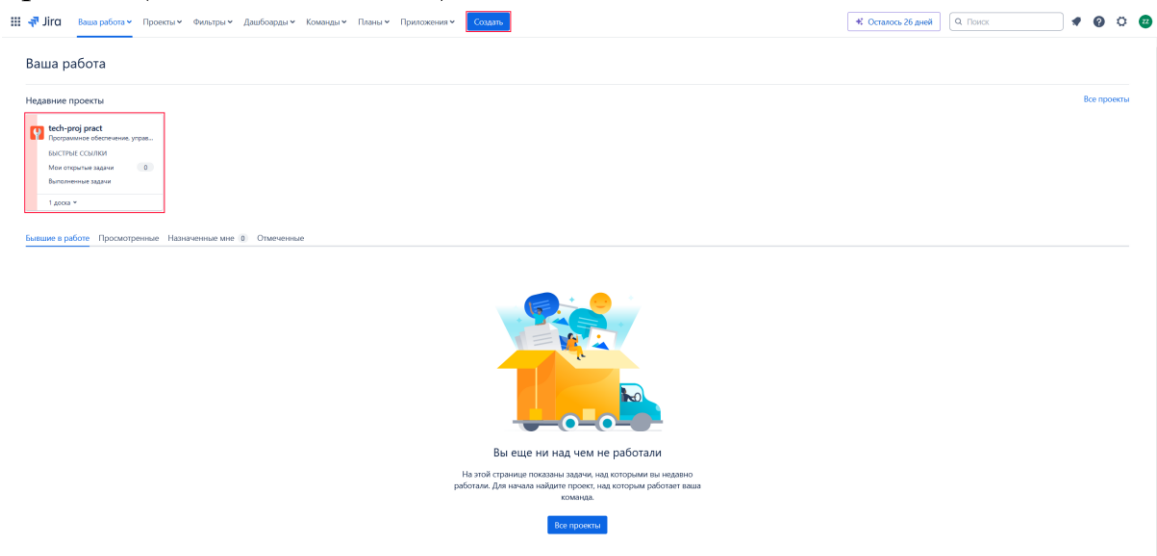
Jira Ваша работа Проекты Фильтры Дашборды Команды Планы Приложения Создать

Осталось 26 дней Поиск

ZZ

Ваша работа

Недавние проекты

Все проекты

tech-proj pract
Программное обеспечение, управ...

БЫСТРЫЕ ССЫЛКИ

Мои открытые задачи 0

Выполненные задачи

1 доска

Бывшие в работе Просмотренные Назначенные мне 0 Отмеченные

Вы еще ни над чем не работали

На этой странице показаны задачи, над которыми вы недавно работали. Для начала найдите проект, над которым работает ваша команда.

Все проекты